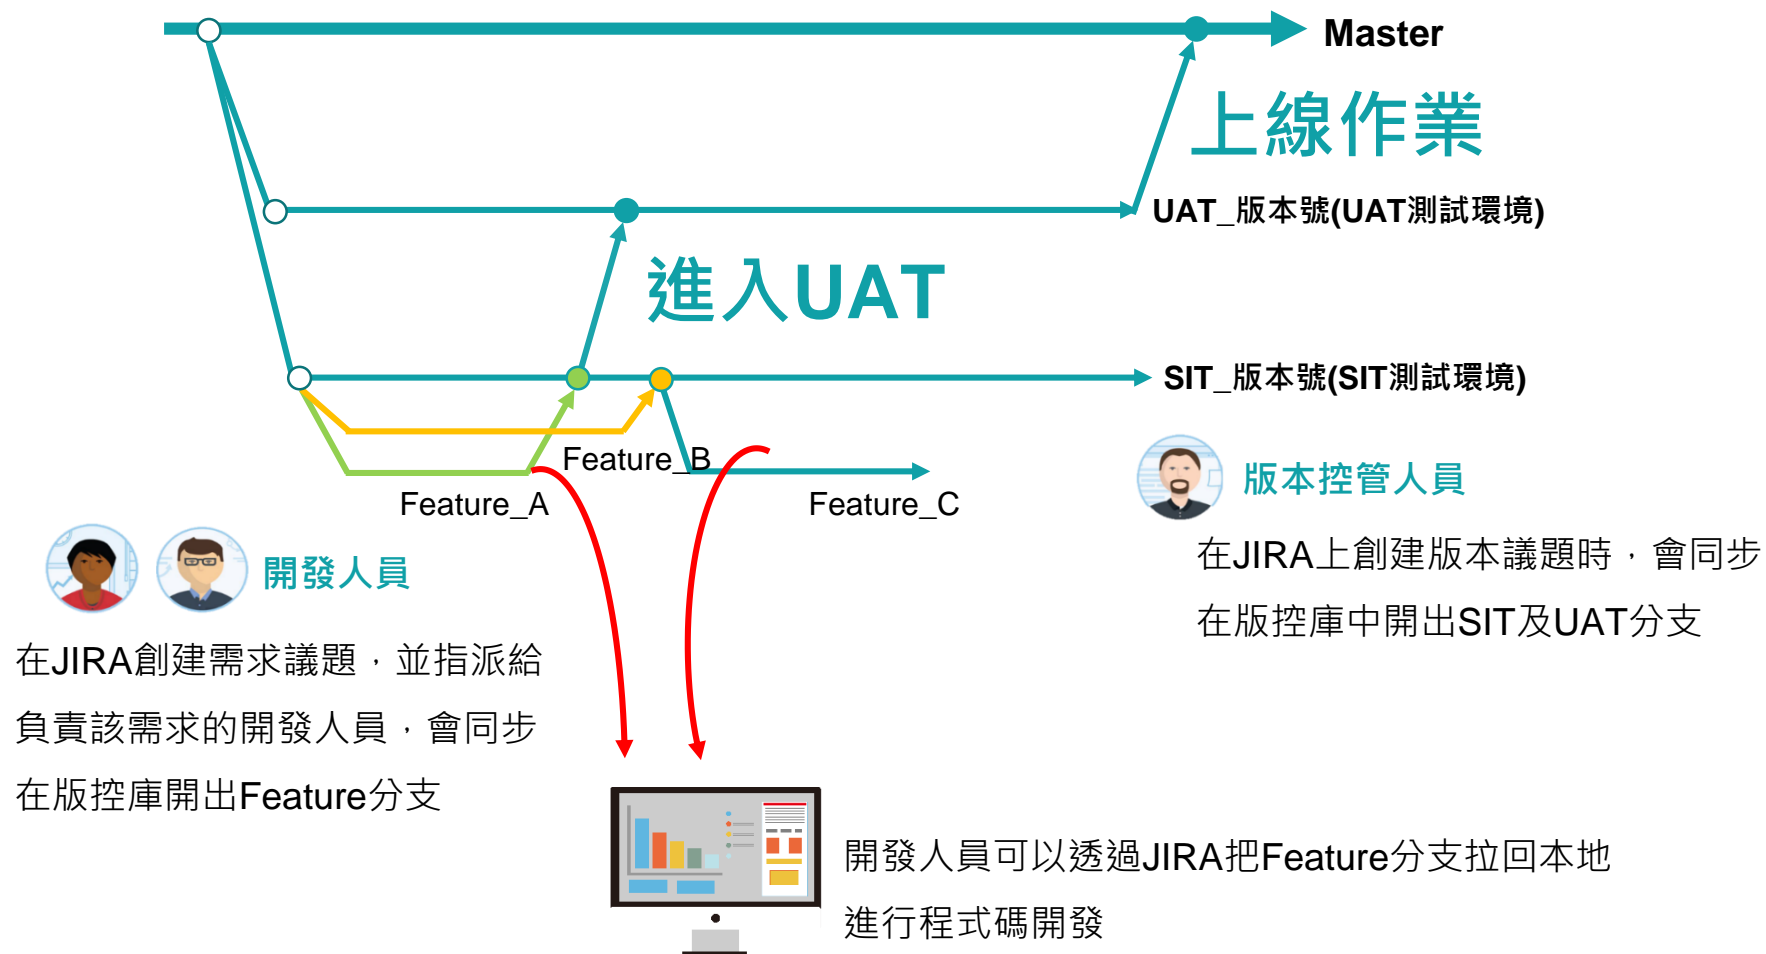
Master

上線作業

UAT_版本號(UAT測試環境)

進入UAT

SIT_版本號(SIT測試環境)

Feature_B

Feature_A

Feature_C

版本控管人員

在JIRA上創建版本議題時，會同步在版控庫中開出SIT及UAT分支

開發人員

在JIRA創建需求議題，並指派給負責該需求的開發人員，會同步在版控庫開出Feature分支

開發人員可以透過JIRA把Feature分支拉回本地進行程式碼開發